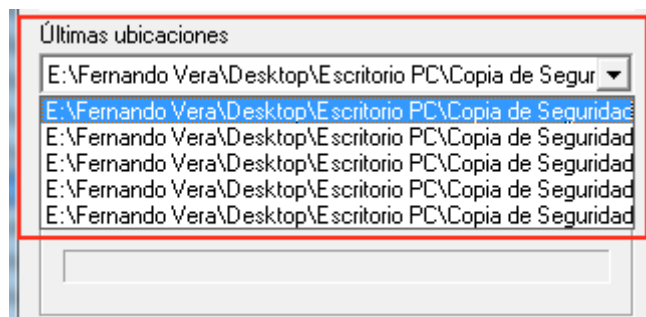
Últimas ubicaciones

E:\Fernando Vera\Desktop\Escritorio PC\Copia de Segur

E:\Fernando Vera\Desktop\Escritorio PC\Copia de Seguridad
E:\Fernando Vera\Desktop\Escritorio PC\Copia de Seguridad
E:\Fernando Vera\Desktop\Escritorio PC\Copia de Seguridad
E:\Fernando Vera\Desktop\Escritorio PC\Copia de Seguridad
E:\Fernando Vera\Desktop\Escritorio PC\Copia de Seguridad